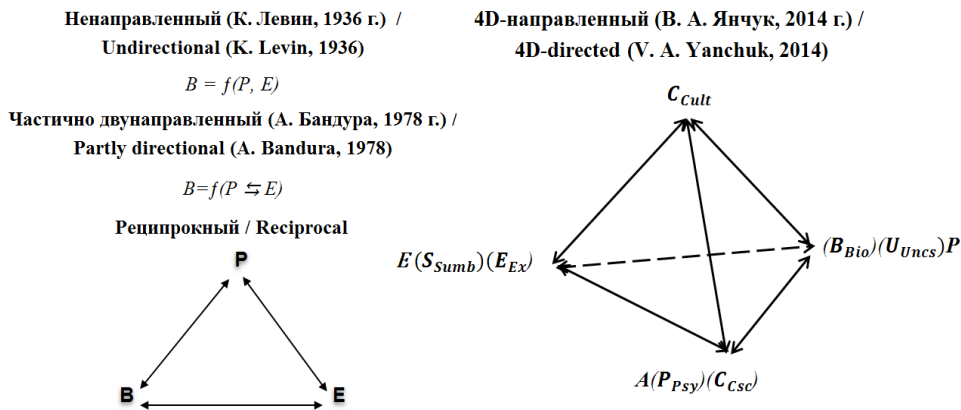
Ненаправленный (К. Левин, 1936 г.) /
Undirectional (K. Levin, 1936)

$B = f(P, E)$

Частично двунаправленный (А. Бандура, 1978 г.) /
Partly directional (A. Bandura, 1978)

$B=f(P \leftrightarrows E)$

Реципрокный / Reciprocal

P

B

E

4D-направленный (В. А. Янчук, 2014 г.) /
4D-directed (V. A. Yanchuk, 2014)

$C_{Cult}$

$E(S_{Sumb})(E_{Ex})$

$(B_{Bio})(U_{Uncs})P$

$A(P_{Psy})(C_{Csc})$